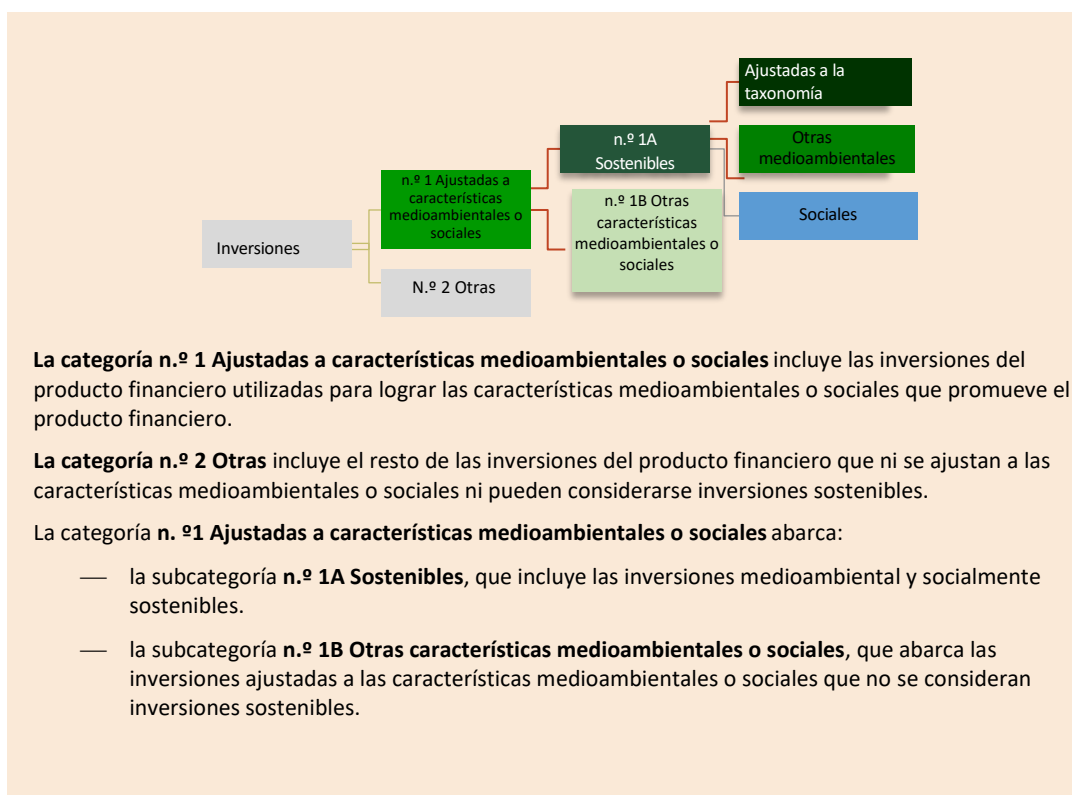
Inversiones

n.º 1 Ajustadas a características medioambientales o sociales

N.º 2 Otras

n.º 1A Sostenibles

n.º 1B Otras características medioambientales o sociales

Ajustadas a la taxonomía

Otras medioambientales

Sociales

**La categoría n.º 1 Ajustadas a características medioambientales o sociales** incluye las inversiones del producto financiero utilizadas para lograr las características medioambientales o sociales que promueve el producto financiero.

**La categoría n.º 2 Otras** incluye el resto de las inversiones del producto financiero que ni se ajustan a las características medioambientales o sociales ni pueden considerarse inversiones sostenibles.

La categoría **n. º1 Ajustadas a características medioambientales o sociales** abarca:

— la subcategoría **n.º 1A Sostenibles**, que incluye las inversiones medioambiental y socialmente sostenibles.

— la subcategoría **n.º 1B Otras características medioambientales o sociales**, que abarca las inversiones ajustadas a las características medioambientales o sociales que no se consideran inversiones sostenibles.